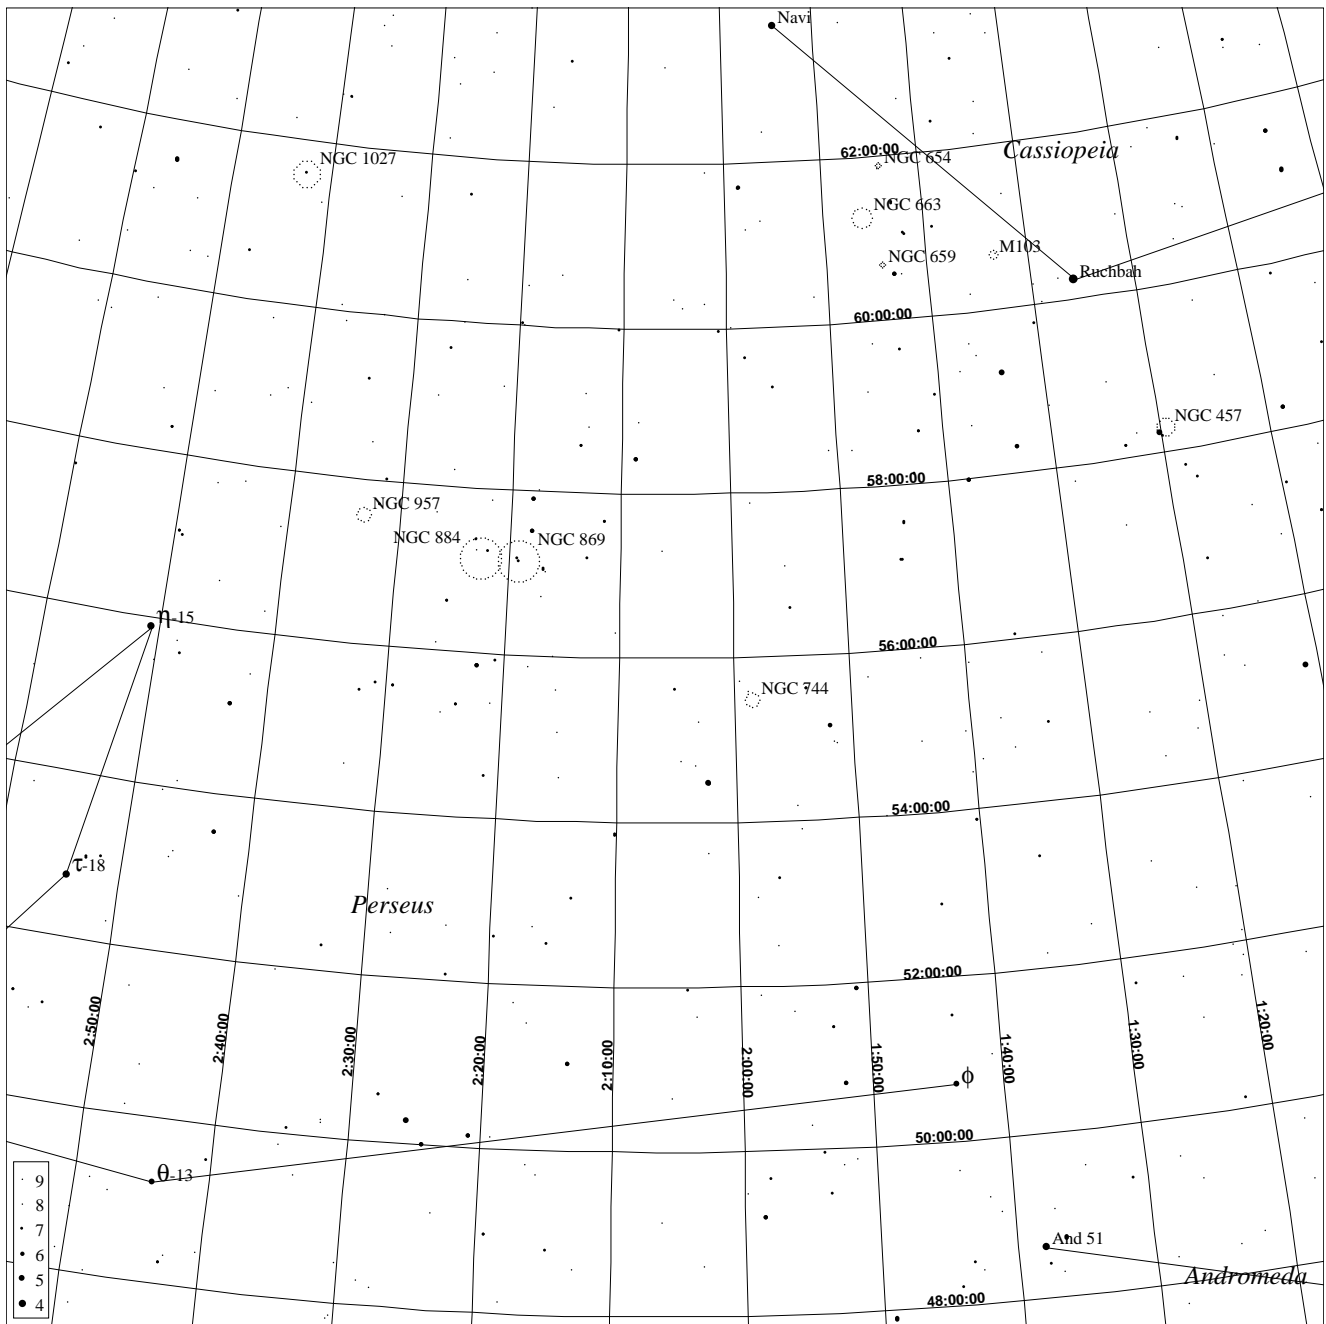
Navi
62:00:00
NGC 654
Cassiopeia
NGC 1027
NGC 663
NGC 659
M103
Ruchbah
60:00:00
NGC 457
58:00:00
NGC 957
NGC 884
NGC 869
η-15
56:00:00
NGC 744
54:00:00
τ'-18
Perseus
52:00:00
2:50:00
2:40:00
2:30:00
2:20:00
2:10:00
2:00:00
1:50:00
1:40:00
1:30:00
1:20:00
φ
50:00:00
θ-13
9
8
7
6
5
4
And 51
Andromeda
48:00:00